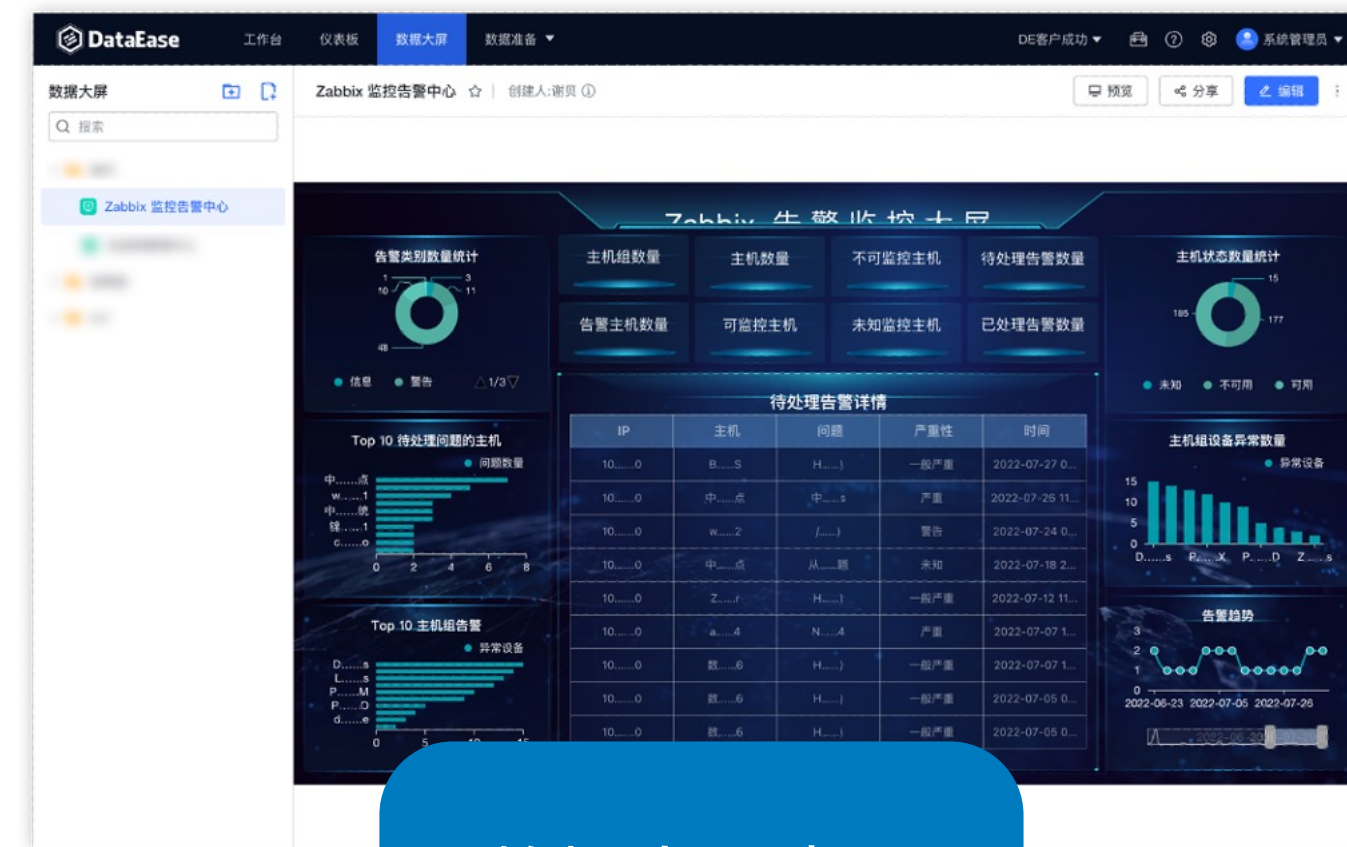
DataEase 工作台 仪表板 数据大屏 数据准备 DE客户成功 系统管理员

数据大屏

搜索

Zabbix 监控告警中心

Zabbix 监控告警中心 创建人:谢贝

预览 分享 编辑

Zabbix 告警监控大屏

告警类别数量统计

1 3 10 11 48

信息 警告 1/3

主机组数量 主机数量 不可监控主机 待处理告警数量

告警主机数量 可监控主机 未知监控主机 已处理告警数量

主机状态数量统计

15 185 177

未知 不可用 可用

Top 10 待处理问题的主机

问题数量

中......点
w......1
中......beta
镁......1
c......o

0 2 4 6 8

待处理告警详情

| IP | 主机 | 问题 | 严重性 | 时间 |
|---|---|---|---|---|
| 10......0 | B......S | H......) | 一般严重 | 2022-07-27 0... |
| 10......0 | 中......点 | 中......s | 严重 | 2022-07-25 11... |
| 10......0 | w......2 | /......) | 警告 | 2022-07-24 0... |
| 10......0 | 中......点 | 从......题 | 未知 | 2022-07-18 2... |
| 10......0 | Z......r | H......) | 一般严重 | 2022-07-12 11... |
| 10......0 | a......4 | N......4 | 严重 | 2022-07-07 1... |
| 10......0 | 数......6 | H......) | 一般严重 | 2022-07-07 1... |
| 10......0 | 数......6 | H......) | 一般严重 | 2022-07-05 0... |
| 10......0 | 数......6 | H......) | 一般严重 | 2022-07-05 0... |

主机组设备异常数量

异常设备

15 10 5 0

D......s P......X P......D Z......s

Top 10 主机组告警

异常设备

D......s
L......s
P......M
P......D
d......e

0 5 10 15

告警趋势

3 2 1 0

2022-06-23 2022-07-05 2022-07-26

2022-06-20